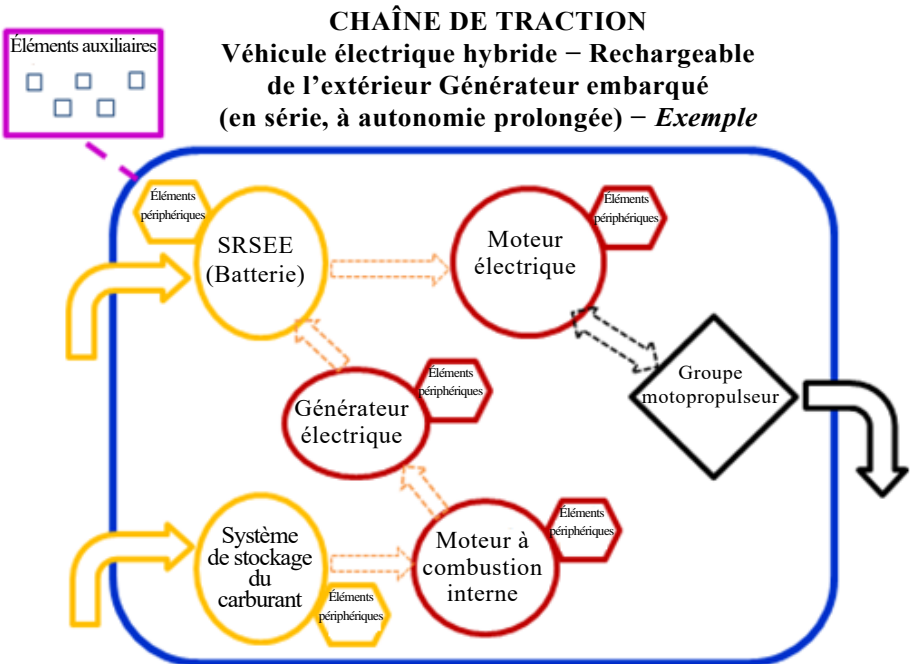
CHAÎNE DE TRACTION
Véhicule électrique hybride − Rechargeable de l'extérieur Générateur embarqué (en série, à autonomie prolongée) − *Exemple*

Éléments auxiliaires

Éléments périphériques

SRSEE (Batterie)

Moteur électrique

Éléments périphériques

Éléments périphériques

Générateur électrique

Groupe motopropulseur

Éléments périphériques

Système de stockage du carburant

Moteur à combustion interne

Éléments périphériques